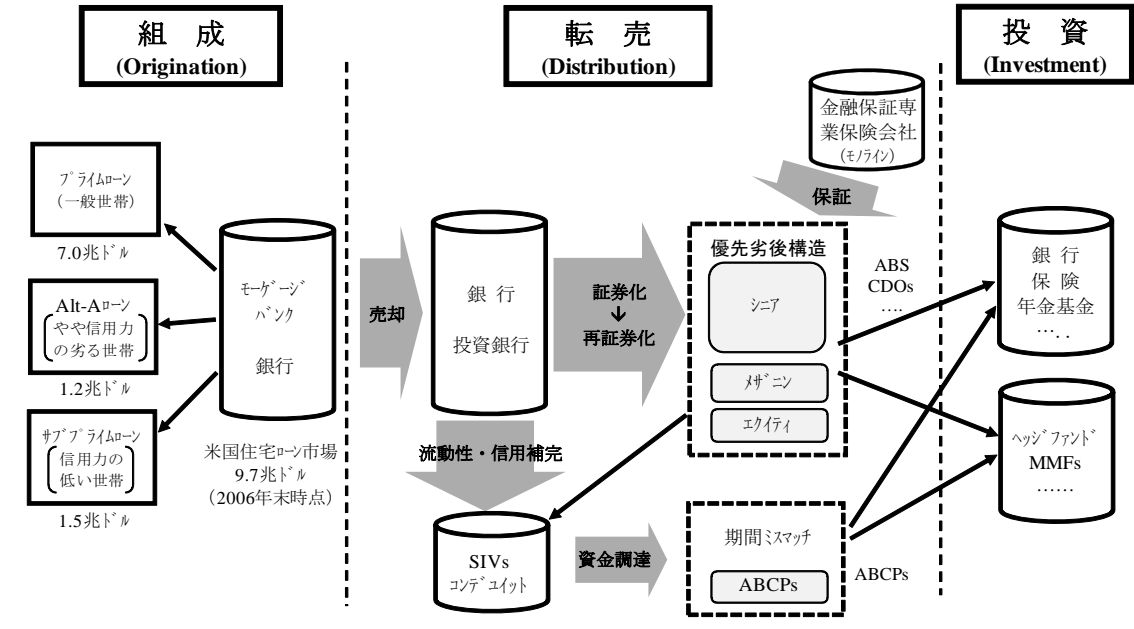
組 成
(Origination)

転 売
(Distribution)

投 資
(Investment)

金融保証専業保険会社
(モノライン)

保証

プライムローン
(一般世帯)

7.0兆ドル

Alt-Aローン
(やや信用力の劣る世帯)

1.2兆ドル

サブプライムローン
(信用力の低い世帯)

1.5兆ドル

モーゲージバンク

銀行

米国住宅ローン市場
9.7兆ドル
(2006年末時点)

売却

銀 行
投資銀行

証券化
↓
再証券化

優先劣後構造

シニア

メザニン

エクイティ

ABS
CDOs
....

銀 行
保 険
年金基金
....

ヘッジファンド
MMFs
......

流動性・信用補完

SIVs
コンデュイット

資金調達

期間ミスマッチ

ABCPs

ABCPs